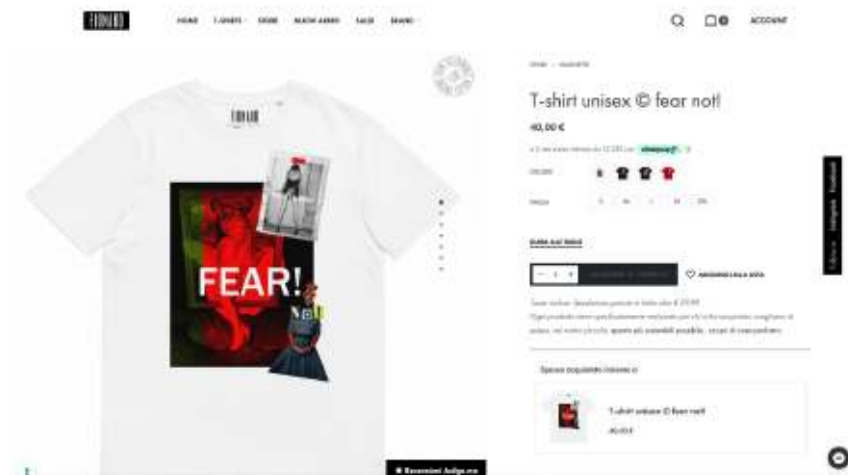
HOME T-SHIRTS STORE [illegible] SALE BRAND

ACCOUNT

HOME › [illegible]

T-shirt unisex © fear not!

40,00 €

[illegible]

COLORE

TAGLIA S M L XL 2XL

GUIDA ALLE TAGLIE

1

AGGIUNGI ALLA LISTA

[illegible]

Spesso acquistati insieme a

T-shirt unisex © fear not!

40,00 €

FEAR!

NOT

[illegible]

Follow us Instagram Facebook